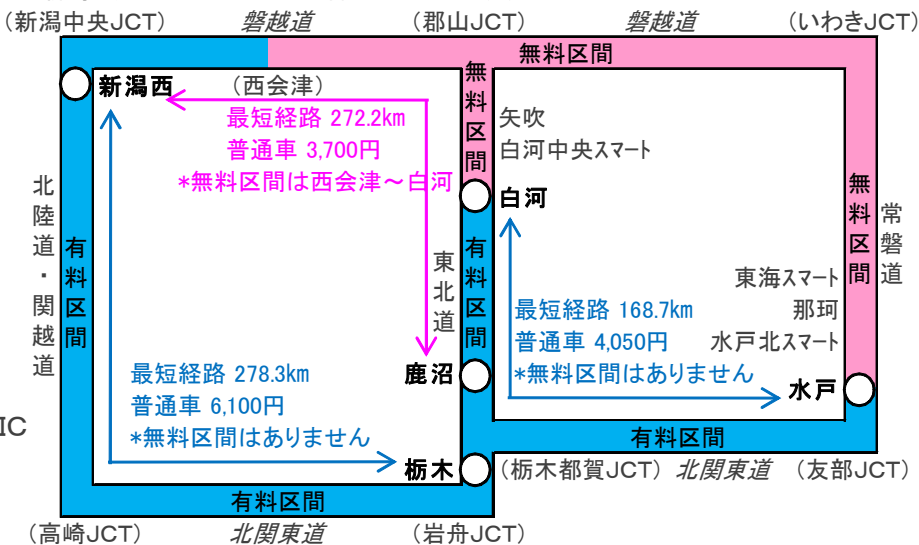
(新潟中央JCT) 磐越道 (郡山JCT) 磐越道 (いわきJCT)

無料区間

新潟西 (西会津)

最短経路 272.2km
普通車 3,700円
*無料区間は西会津～白河

無料区間

矢吹
白河中央スマート

白河

無料区間

常磐道

北陸道・関越道

有料区間

東北道

有料区間

東海スマート
那珂
水戸北スマート

最短経路 168.7km
普通車 4,050円
*無料区間はありません

鹿沼

水戸

最短経路 278.3km
普通車 6,100円
*無料区間はありません

IC

有料区間

栃木 (栃木都賀JCT) 北関東道 (友部JCT)

有料区間

(高崎JCT) 北関東道 (岩舟JCT)